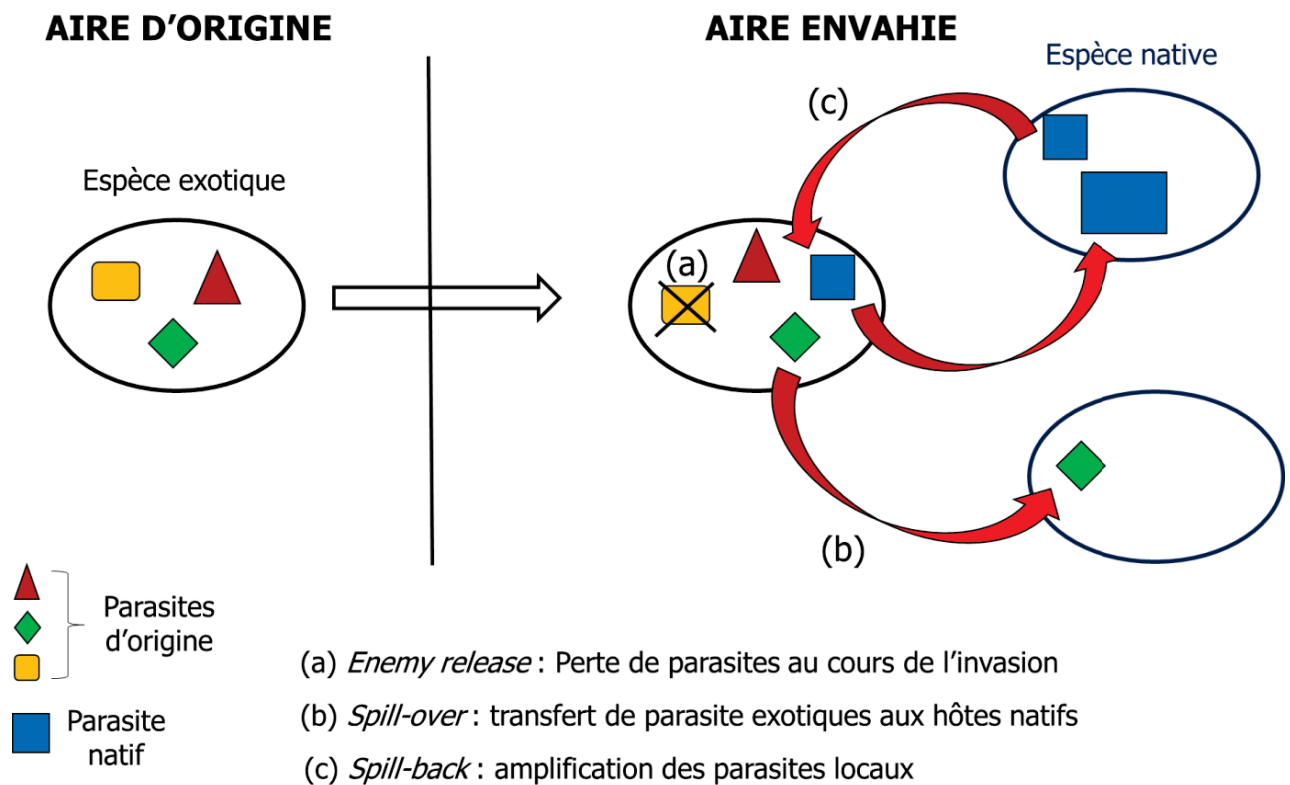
AIRE D'ORIGINE

AIRE ENVAHIE

Espèce native

(c)

Espèce exotique

(a)

(b)

Parasites d'origine

Parasite natif

(a) *Enemy release* : Perte de parasites au cours de l'invasion

(b) *Spill-over* : transfert de parasite exotiques aux hôtes natifs

(c) *Spill-back* : amplification des parasites locaux